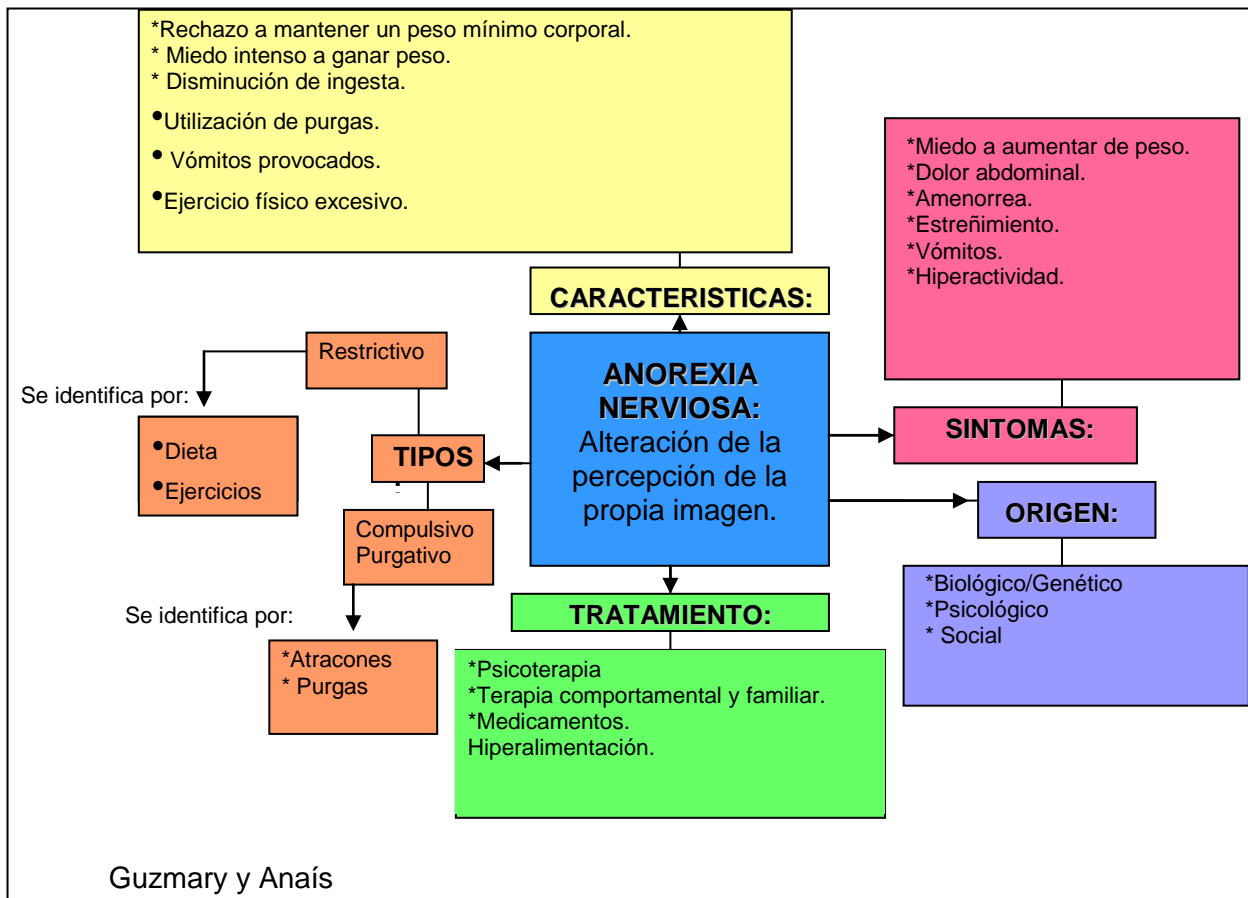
*Rechazo a mantener un peso mínimo corporal.
* Miedo intenso a ganar peso.
* Disminución de ingesta.
•Utilización de purgas.
• Vómitos provocados.
•Ejercicio físico excesivo.

CARACTERISTICAS:

*Miedo a aumentar de peso.
*Dolor abdominal.
*Amenorrea.
*Estreñimiento.
*Vómitos.
*Hiperactividad.

ANOREXIA NERVIOSA: Alteración de la percepción de la propia imagen.

SINTOMAS:

ORIGEN:

*Biológico/Genético
*Psicológico
* Social

Restrictivo

Se identifica por:

•Dieta
•Ejercicios

TIPOS

Compulsivo Purgativo

Se identifica por:

*Atracones
* Purgas

TRATAMIENTO:

*Psicoterapia
*Terapia comportamental y familiar.
*Medicamentos.
Hiperalimentación.

Guzmary y Anaís